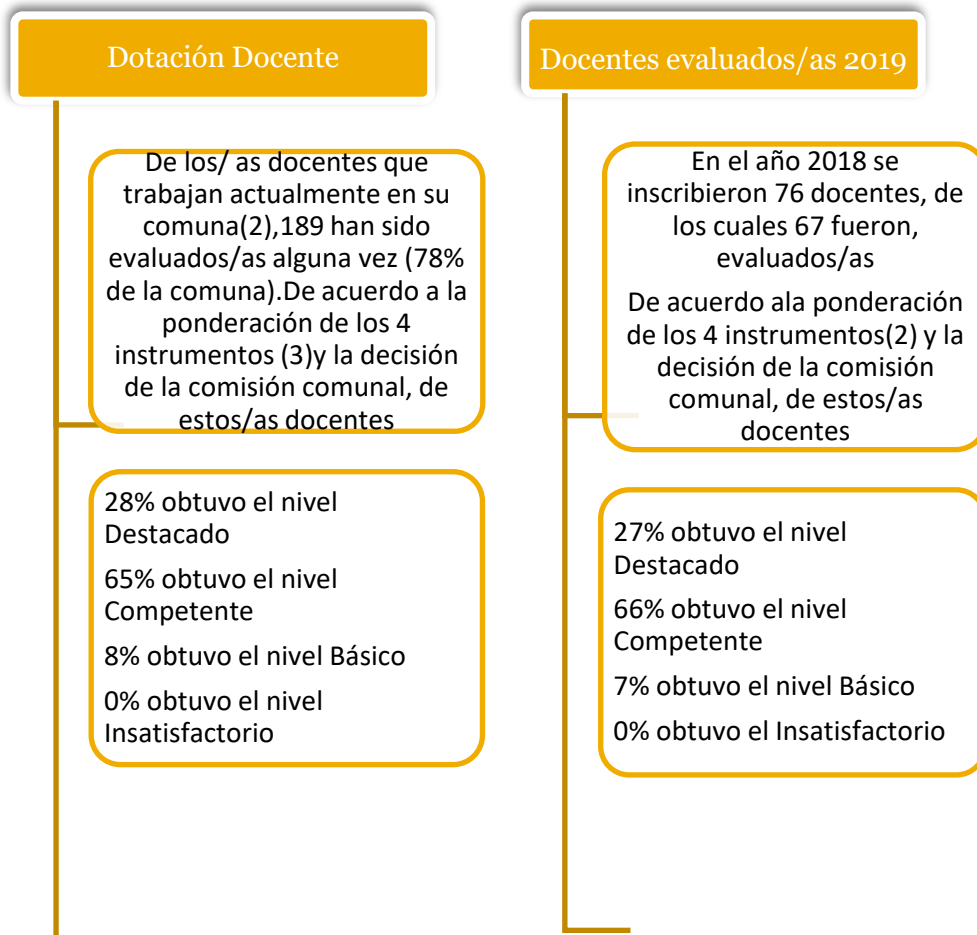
Dotación Docente

De los/ as docentes que trabajan actualmente en su comuna(2),189 han sido evaluados/as alguna vez (78% de la comuna).De acuerdo a la ponderación de los 4 instrumentos (3)y la decisión de la comisión comunal, de estos/as docentes

28% obtuvo el nivel Destacado

65% obtuvo el nivel Competente

8% obtuvo el nivel Básico

0% obtuvo el nivel Insatisfactorio

Docentes evaluados/as 2019

En el año 2018 se inscribieron 76 docentes, de los cuales 67 fueron, evaluados/as

De acuerdo ala ponderación de los 4 instrumentos(2) y la decisión de la comisión comunal, de estos/as docentes

27% obtuvo el nivel Destacado

66% obtuvo el nivel Competente

7% obtuvo el nivel Básico

0% obtuvo el Insatisfactorio